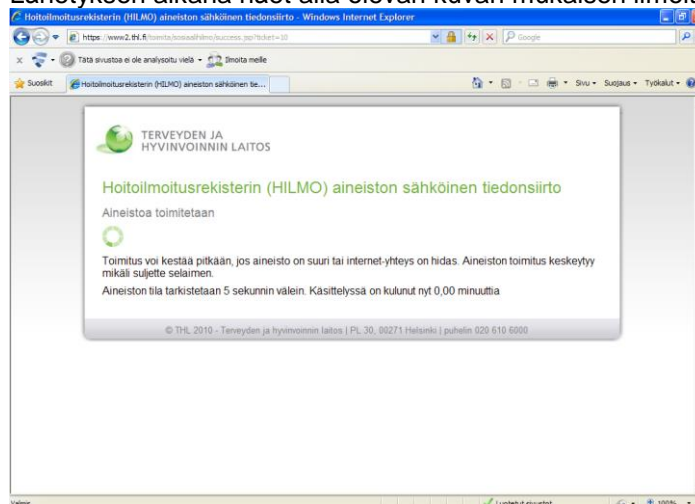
Lähetyksen aikana näet alla olevan kuvan mukaisen ilmoi

Hoitoilmoitusrekisterin (HILMO) aineiston sähköinen tiedonsiirto - Windows Internet Explorer

https://www2.thl.fi/toimita/sosiaalhilmo/success.jsp?ticket=10

Google

Tätä sivustoa ei ole analysoitu vielä

Ilmoita meille

Suosikit

Hoitoilmoitusrekisterin (HILMO) aineiston sähköinen tie...

Sivu

Suojaus

Työkalut

TERVEYDEN JA HYVINVOINNIN LAITOS

Hoitoilmoitusrekisterin (HILMO) aineiston sähköinen tiedonsiirto

Aineistoa toimitetaan

Toimitus voi kestää pitkään, jos aineisto on suuri tai internet-yhteys on hidas. Aineiston toimitus keskeytyy mikäli suljette selaimen.

Aineiston tila tarkistetaan 5 sekunnin välein. Käsittelyssä on kulunut nyt 0,00 minuuttia

© THL 2010 - Terveyden ja hyvinvoinnin laitos | PL 30, 00271 Helsinki | puhelin 020 610 6000

Valmis

Luotetut sivustot

100%